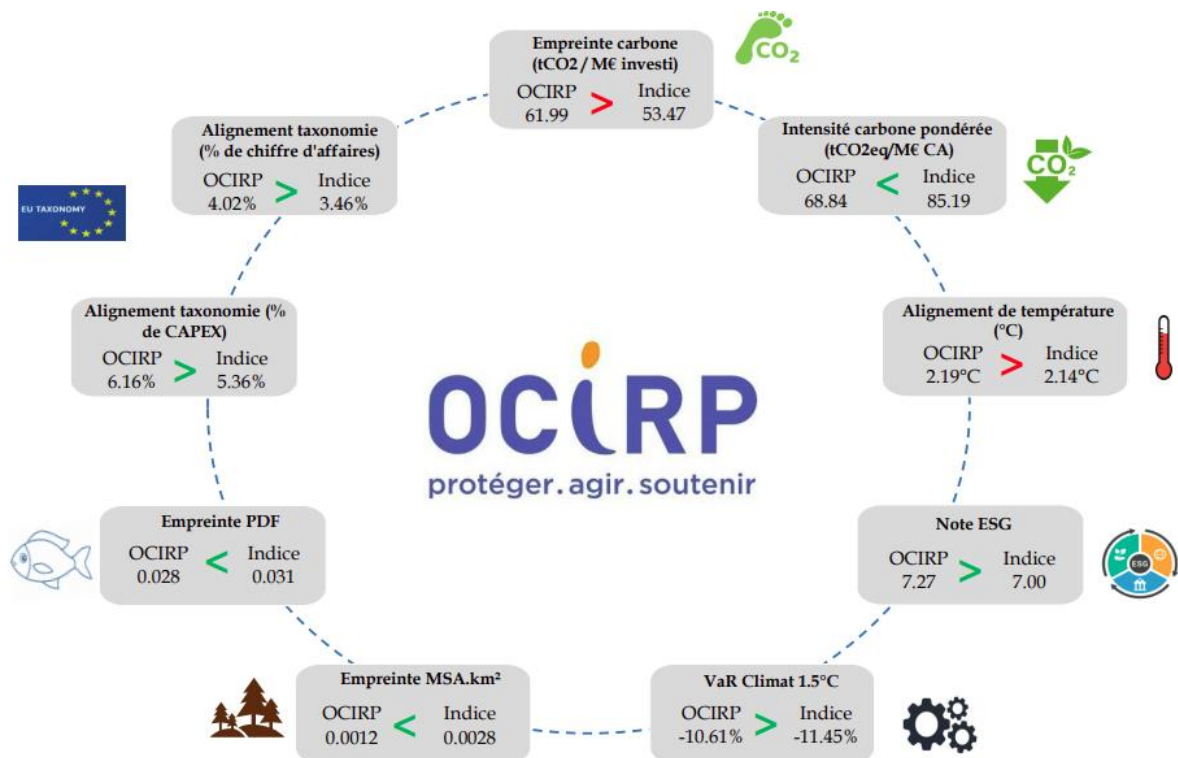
Empreinte carbone (tCO2 / M€ investi)
OCIRP 61.99 > Indice 53.47

CO2

Intensité carbone pondérée (tCO2eq/M€ CA)
OCIRP 68.84 < Indice 85.19

CO2

Alignement de température (°C)
OCIRP 2.19°C > Indice 2.14°C

Note ESG
OCIRP 7.27 > Indice 7.00

ESG

VaR Climat 1.5°C
OCIRP -10.61% > Indice -11.45%

Empreinte MSA.km²
OCIRP 0.0012 < Indice 0.0028

Empreinte PDF
OCIRP 0.028 < Indice 0.031

Alignement taxonomie (% de CAPEX)
OCIRP 6.16% > Indice 5.36%

Alignement taxonomie (% de chiffre d'affaires)
OCIRP 4.02% > Indice 3.46%

EU TAXONOMY

OCIRP
protéger. agir. soutenir